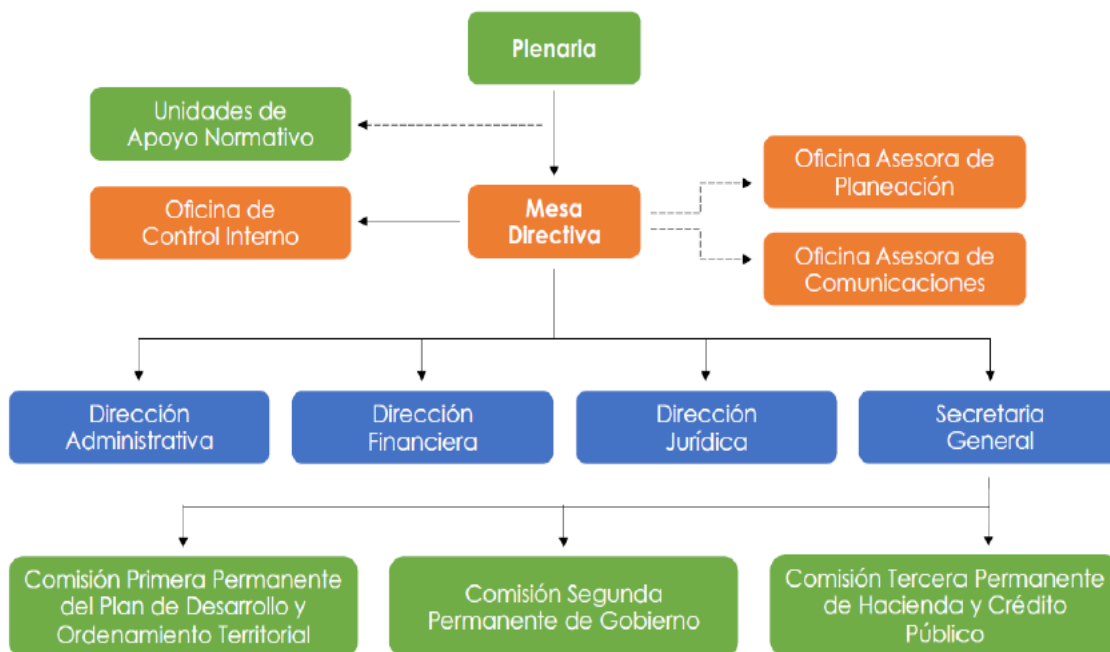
Plenaria

Unidades de Apoyo Normativo

Oficina de Control Interno

Mesa Directiva

Oficina Asesora de Planeación

Oficina Asesora de Comunicaciones

Dirección Administrativa

Dirección Financiera

Dirección Jurídica

Secretaria General

Comisión Primera Permanente del Plan de Desarrollo y Ordenamiento Territorial

Comisión Segunda Permanente de Gobierno

Comisión Tercera Permanente de Hacienda y Crédito Público